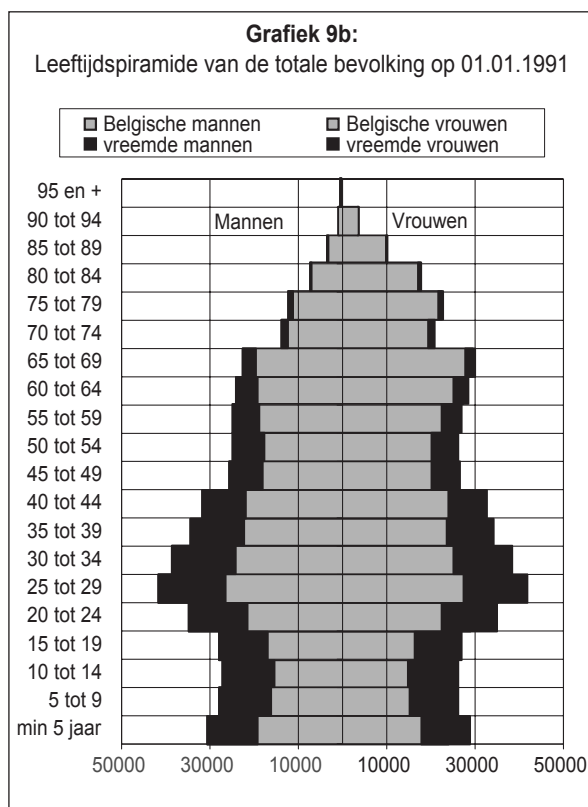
**Grafiek 9b:**
Leeftijdspiramide van de totale bevolking op 01.01.1991

Belgische mannen
vreemde mannen
Belgische vrouwen
vreemde vrouwen

95 en +
90 tot 94
85 tot 89
80 tot 84
75 tot 79
70 tot 74
65 tot 69
60 tot 64
55 tot 59
50 tot 54
45 tot 49
40 tot 44
35 tot 39
30 tot 34
25 tot 29
20 tot 24
15 tot 19
10 tot 14
5 tot 9
min 5 jaar

Mannen
Vrouwen

50000 30000 10000 10000 30000 50000